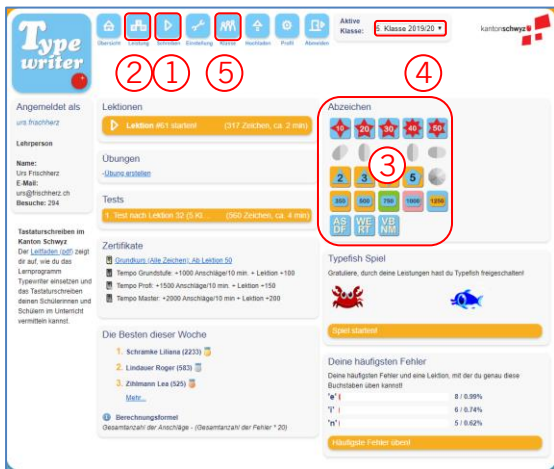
Type writer

Übersicht Leistung Schreiben Einstellung Klasse Hochladen Profil Abmelden

Aktive Klasse: 5. Klasse 2019/20

kantonschwyz

② ① ⑤ ④

Angemeldet als
urs.frischherz

Lehrperson

Name:
Urs Frischherz
E-Mail:
urs@frischherz.ch
Besuche: 294

Tastaturschreiben im Kanton Schwyz
Der Leitfaden (pdf) zeigt dir auf, wie du das Lernprogramm Typewriter einsetzen und das Tastaturschreiben deinen Schülerinnen und Schülern im Unterricht vermitteln kannst.

Lektionen
Lektion #61 starten! (317 Zeichen, ca. 2 min)

Übungen
-Übung erstellen

Tests
1. Test nach Lektion 32 (5 Kl... (560 Zeichen, ca. 4 min)

Zertifikate
Grundkurs (Alle Zeichen): Ab Lektion 50
Tempo Grundstufe: +1000 Anschläge/10 min. + Lektion +100
Tempo Profi: +1500 Anschläge/10 min. + Lektion +150
Tempo Master: +2000 Anschläge/10 min. + Lektion +200

Die Besten dieser Woche
1. Schramke Liliana (2233)
2. Lindauer Roger (583)
3. Zihlmann Lea (525)
Mehr...

Berechnungsformel
Gesamtanzahl der Anschläge - (Gesamtanzahl der Fehler * 20)

Abzeichen
10 20 30 40 50
③
2 3 4 5
250 500 750 1000 1250
AS DF WE RT VB NM

Typefish Spiel
Gratuliere, durch deine Leistungen hast du Typefish freigeschaltet!
Spiel starten!

Deine häufigsten Fehler
Deine häufigsten Fehler und eine Lektion, mit der du genau diese Buchstaben üben kannst!
'e' 8 / 0.99%
'i' 6 / 0.74%
'n' 5 / 0.62%
Häufigste Fehler üben!